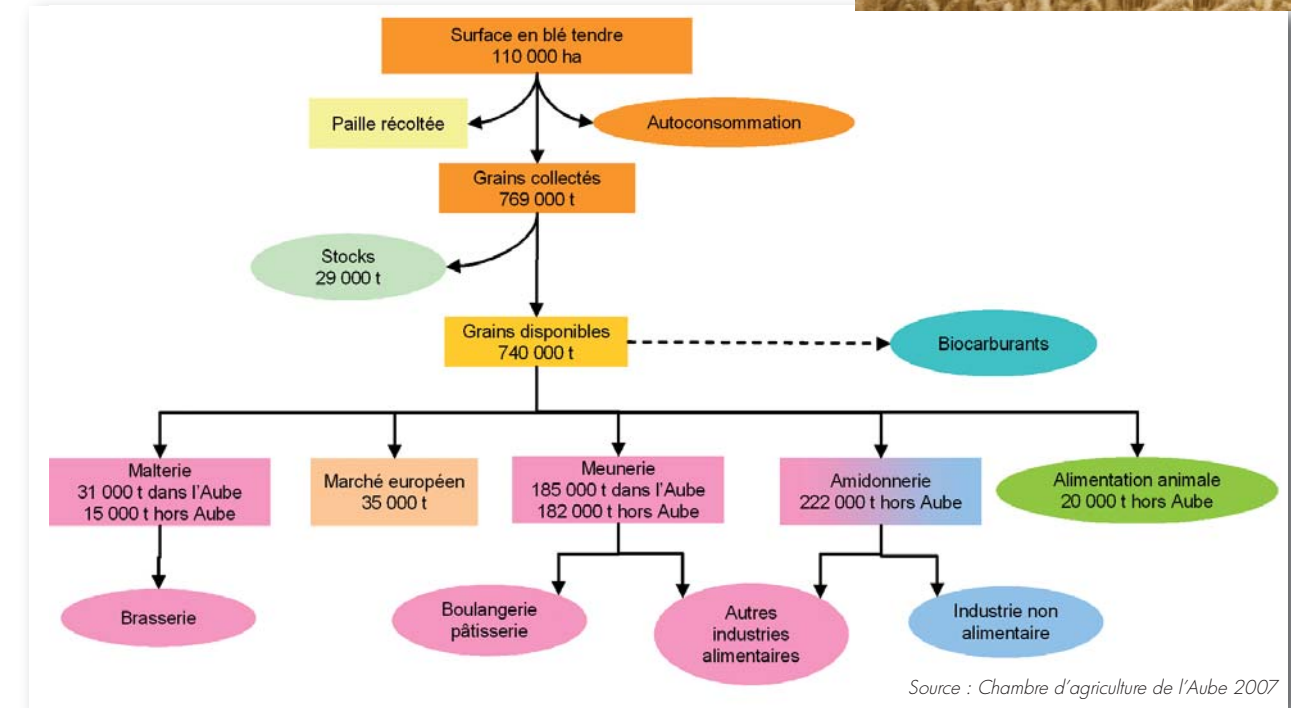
Surface en blé tendre
110 000 ha

Paille récoltée

Autoconsommation

Grains collectés
769 000 t

Stocks
29 000 t

Grains disponibles
740 000 t

Biocarburants

Malterie
31 000 t dans l'Aube
15 000 t hors Aube

Marché européen
35 000 t

Meunerie
185 000 t dans l'Aube
182 000 t hors Aube

Amidonnerie
222 000 t hors Aube

Alimentation animale
20 000 t hors Aube

Brasserie

Boulangerie
pâtisserie

Autres
industries
alimentaires

Industrie non
alimentaire

Source : Chambre d'agriculture de l'Aube 2007